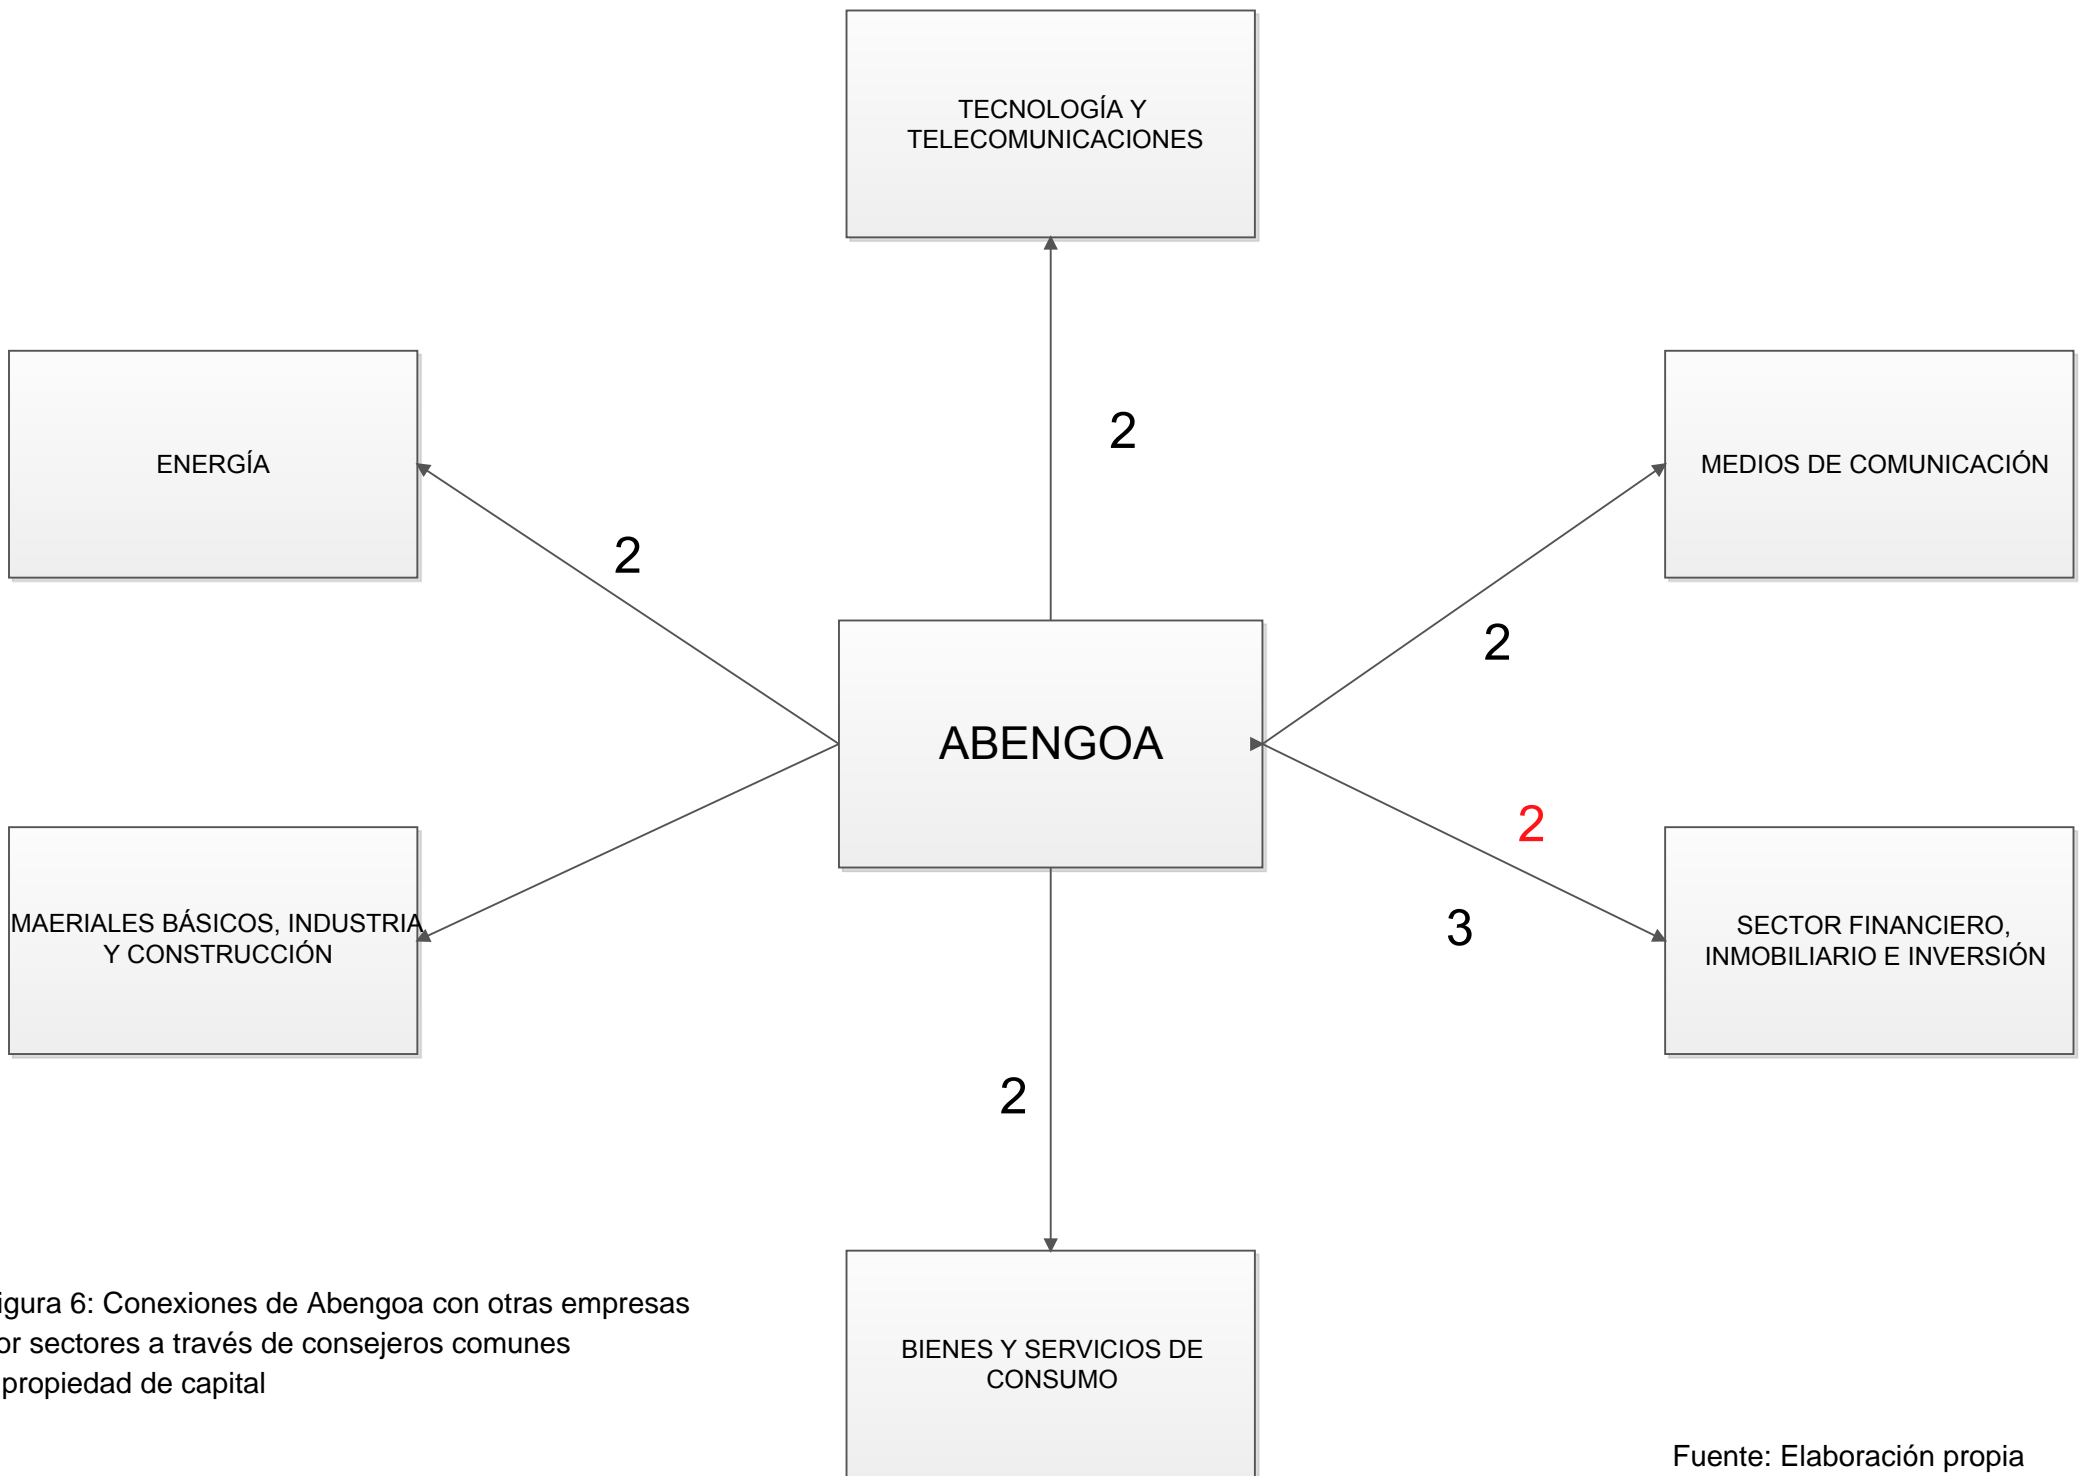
TECNOLOGÍA Y TELECOMUNICACIONES

ENERGÍA

MEDIOS DE COMUNICACIÓN

2

2

2

ABENGOA

2

3

MAERIALES BÁSICOS, INDUSTRIA Y CONSTRUCCIÓN

SECTOR FINANCIERO, INMOBILIARIO E INVERSIÓN

2

igura 6: Conexiones de Abengoa con otras empresas or sectores a través de consejeros comunes propiedad de capital

BIENES Y SERVICIOS DE CONSUMO

Fuente: Elaboración propia